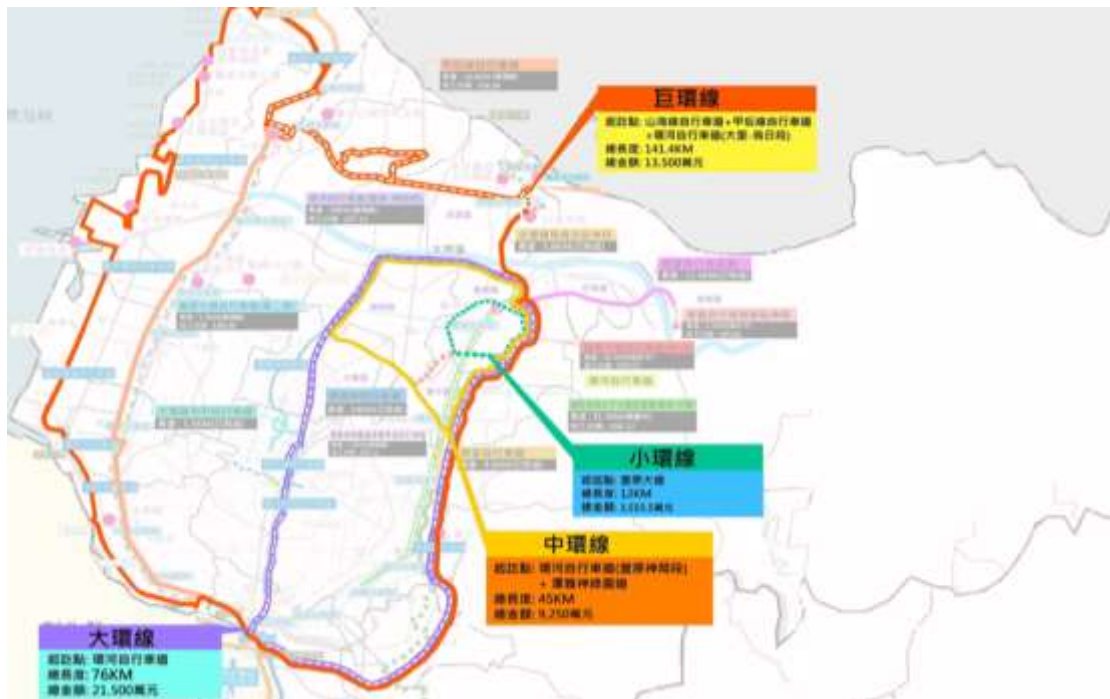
巨環線
起訖點: 山海線自行車道+甲后線自行車道+環河自行車道(大里-烏日段)
總長度: 141.4KM
總金額: 13,500萬元

小環線
起訖點: 豐原大道
總長度: 12KM
總金額: 3,013萬元

中環線
起訖點: 環河自行車道(潭雅神段)+潭雅神綠園道
總長度: 45KM
總金額: 9,250萬元

大環線
起訖點: 環河自行車道
總長度: 76KM
總金額: 21,500萬元